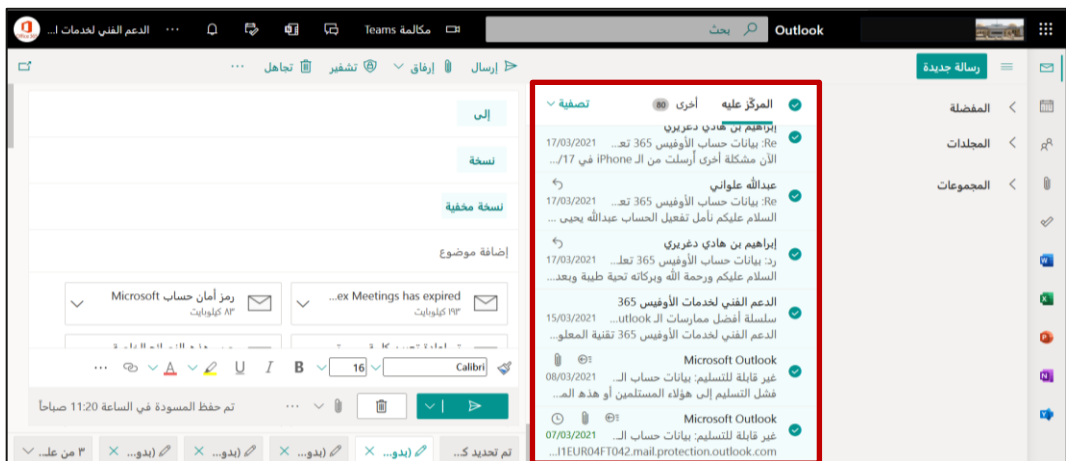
Outlook
بحث
مكالمة Teams
الدعم الفني لخدمات ا...
رسالة جديدة
إرسال
إرفاق
تشفير
تجاهل
المفضلة
المجلدات
المجموعات
المركّز عليه
أخرى 80
تصفية
إبراهيم بن هادي دغريري
Re: بيانات حساب الأوفيس 365 تع... 17/03/2021
الآن مشكلة أخرى أرسلت من الـ iPhone في 17/...
عبدالله علواني
Re: بيانات حساب الأوفيس 365 تع... 17/03/2021
السلام عليكم نأمل تفعيل الحساب عبدالله يحيى ...
إبراهيم بن هادي دغريري
رد: بيانات حساب الأوفيس 365 تعا... 17/03/2021
السلام عليكم ورحمة الله وبركاته تحية طيبة وبعد...
الدعم الفني لخدمات الأوفيس 365
سلسلة أفضل ممارسات الـ Outlook... 15/03/2021
الدعم الفني لخدمات الأوفيس 365 تقنية المعلو...
Microsoft Outlook
غير قابلة للتسليم: بيانات حساب الـ... 08/03/2021
فشل التسليم إلى هؤلاء المستلمين أو هذه الم...
Microsoft Outlook
غير قابلة للتسليم: بيانات حساب الـ... 07/03/2021
...1EUR04FT042.mail.protection.outlook.com
إلى
نسخة
نسخة مخفية
إضافة موضوع
...ex Meetings has expired
١٩٣ كيلوبايت
رمز أمان حساب Microsoft
٨٣ كيلوبايت
Calibri
16
B
U
A
تم حفظ المسودة في الساعة 11:20 صباحاً
تم تحديد ك...
(بدو...
(بدو...
(بدو...
(بدو...
(بدو...
٣ من عل...